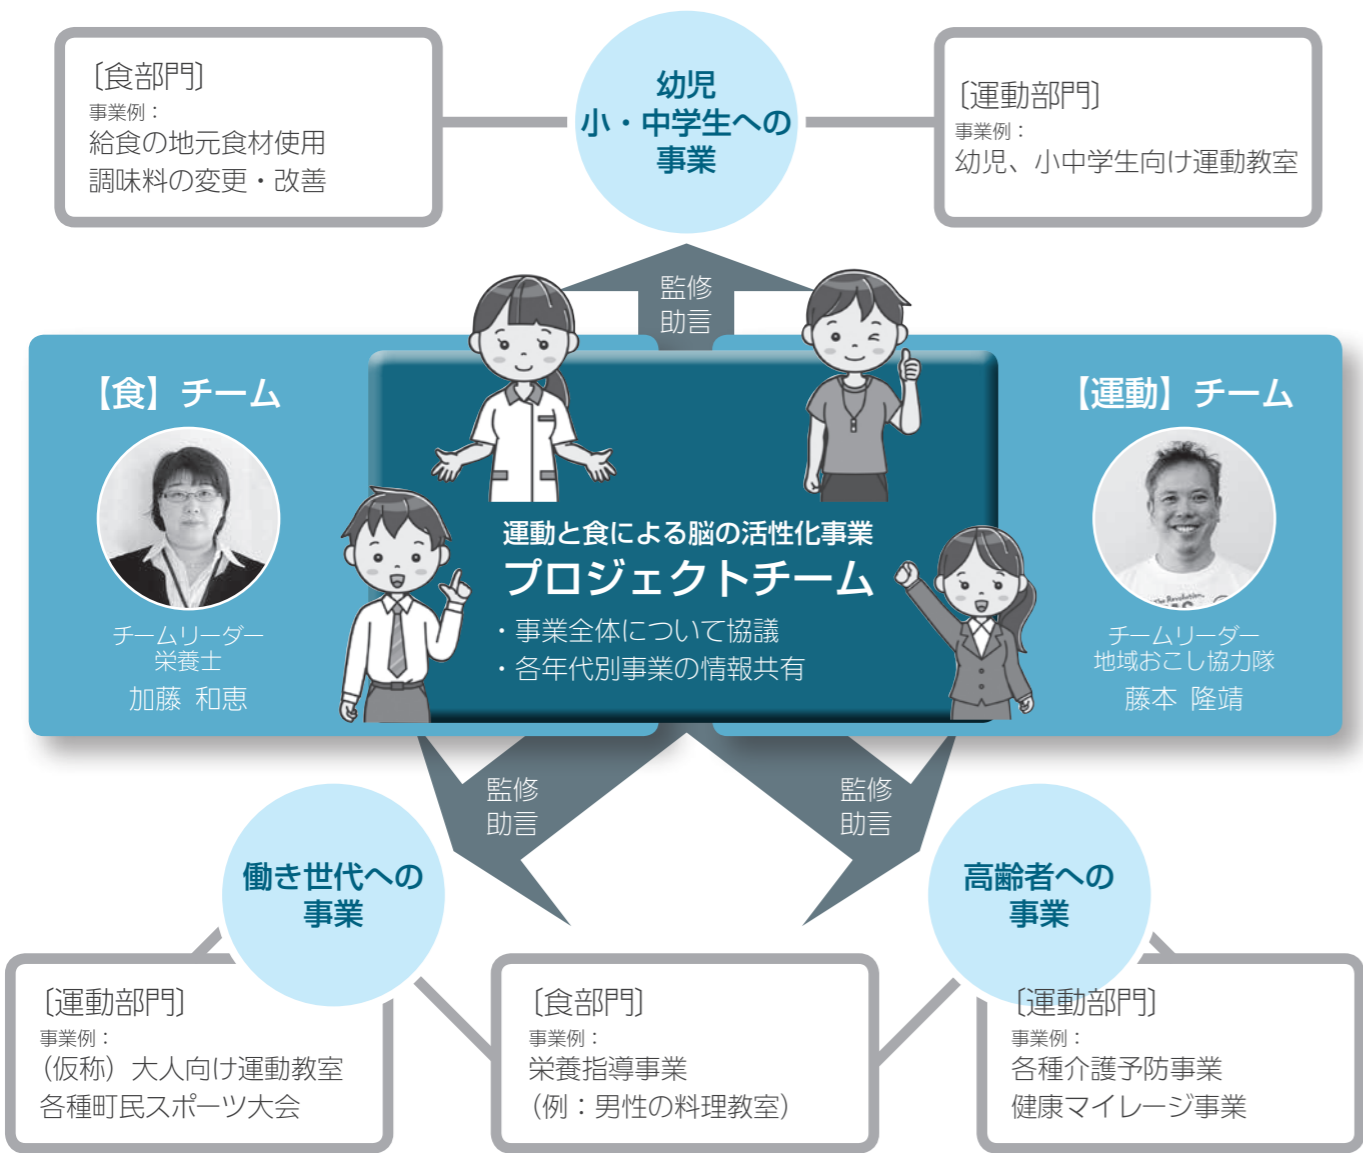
〔食部門〕
事業例：
給食の地元食材使用
調味料の変更・改善

幼児
小・中学生への
事業

〔運動部門〕
事業例：
幼児、小中学生向け運動教室

監修
助言

【食】チーム

チームリーダー
栄養士
加藤 和恵

運動と食による脳の活性化事業
プロジェクトチーム
・事業全体について協議
・各年代別事業の情報共有

【運動】チーム

チームリーダー
地域おこし協力隊
藤本 隆靖

監修
助言

監修
助言

働き世代への
事業

高齢者への
事業

〔運動部門〕
事業例：
（仮称）大人向け運動教室
各種町民スポーツ大会

〔食部門〕
事業例：
栄養指導事業
（例：男性の料理教室）

〔運動部門〕
事業例：
各種介護予防事業
健康マイレージ事業